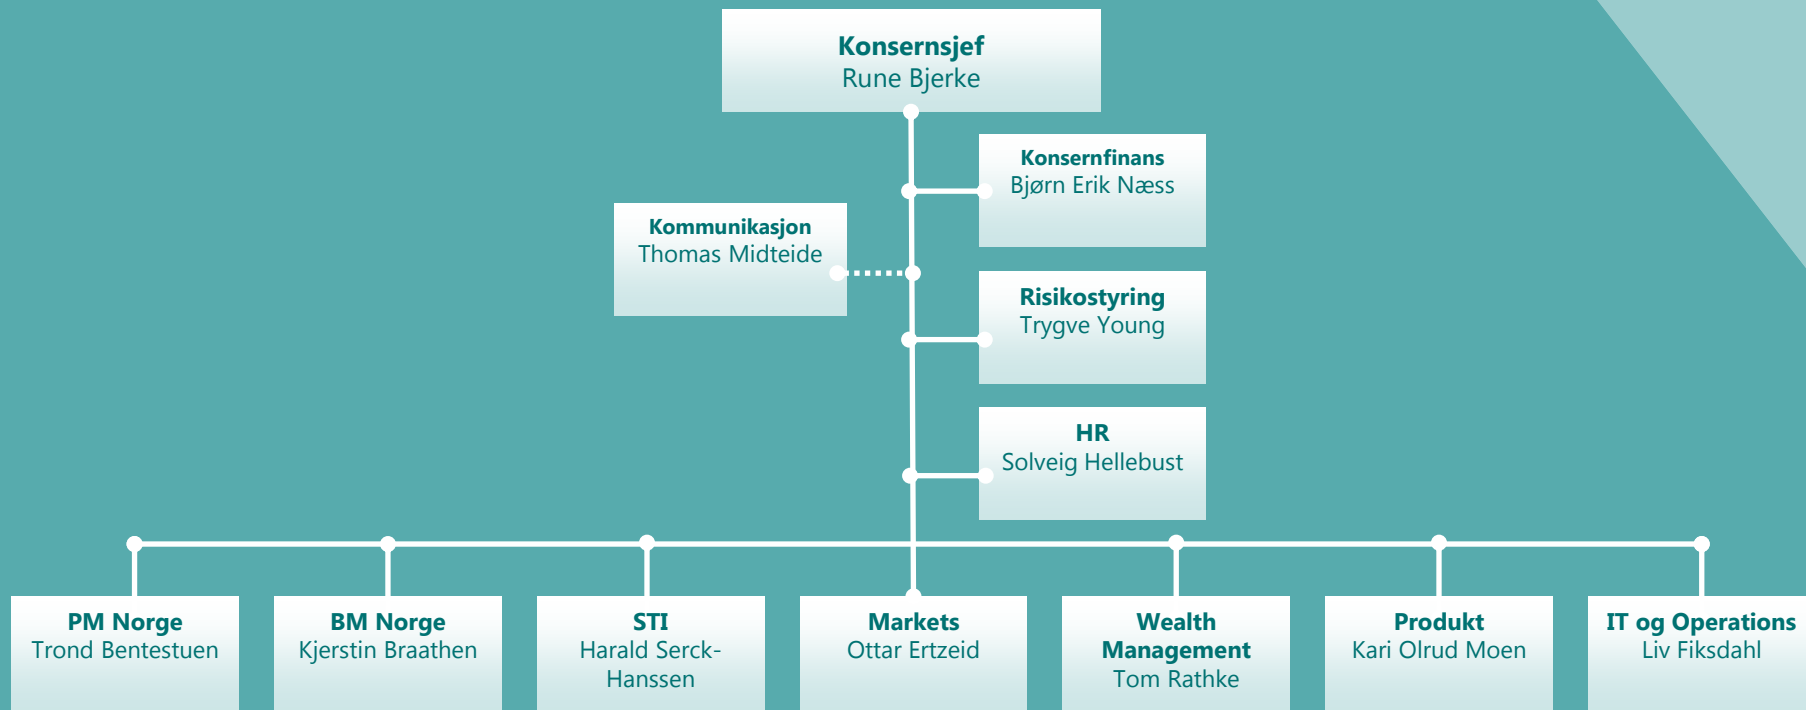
Konsernsjef
Rune Bjerke

Konsernfinans
Bjørn Erik Næss

Kommunikasjon
Thomas Midteide

Risikostyring
Trygve Young

HR
Solveig Hellebust

PM Norge
Trond Bentestuen

BM Norge
Kjerstin Braathen

STI
Harald Serck-Hanssen

Markets
Ottar Ertzeid

Wealth Management
Tom Rathke

Produkt
Kari Olrud Moen

IT og Operations
Liv Fiksdahl